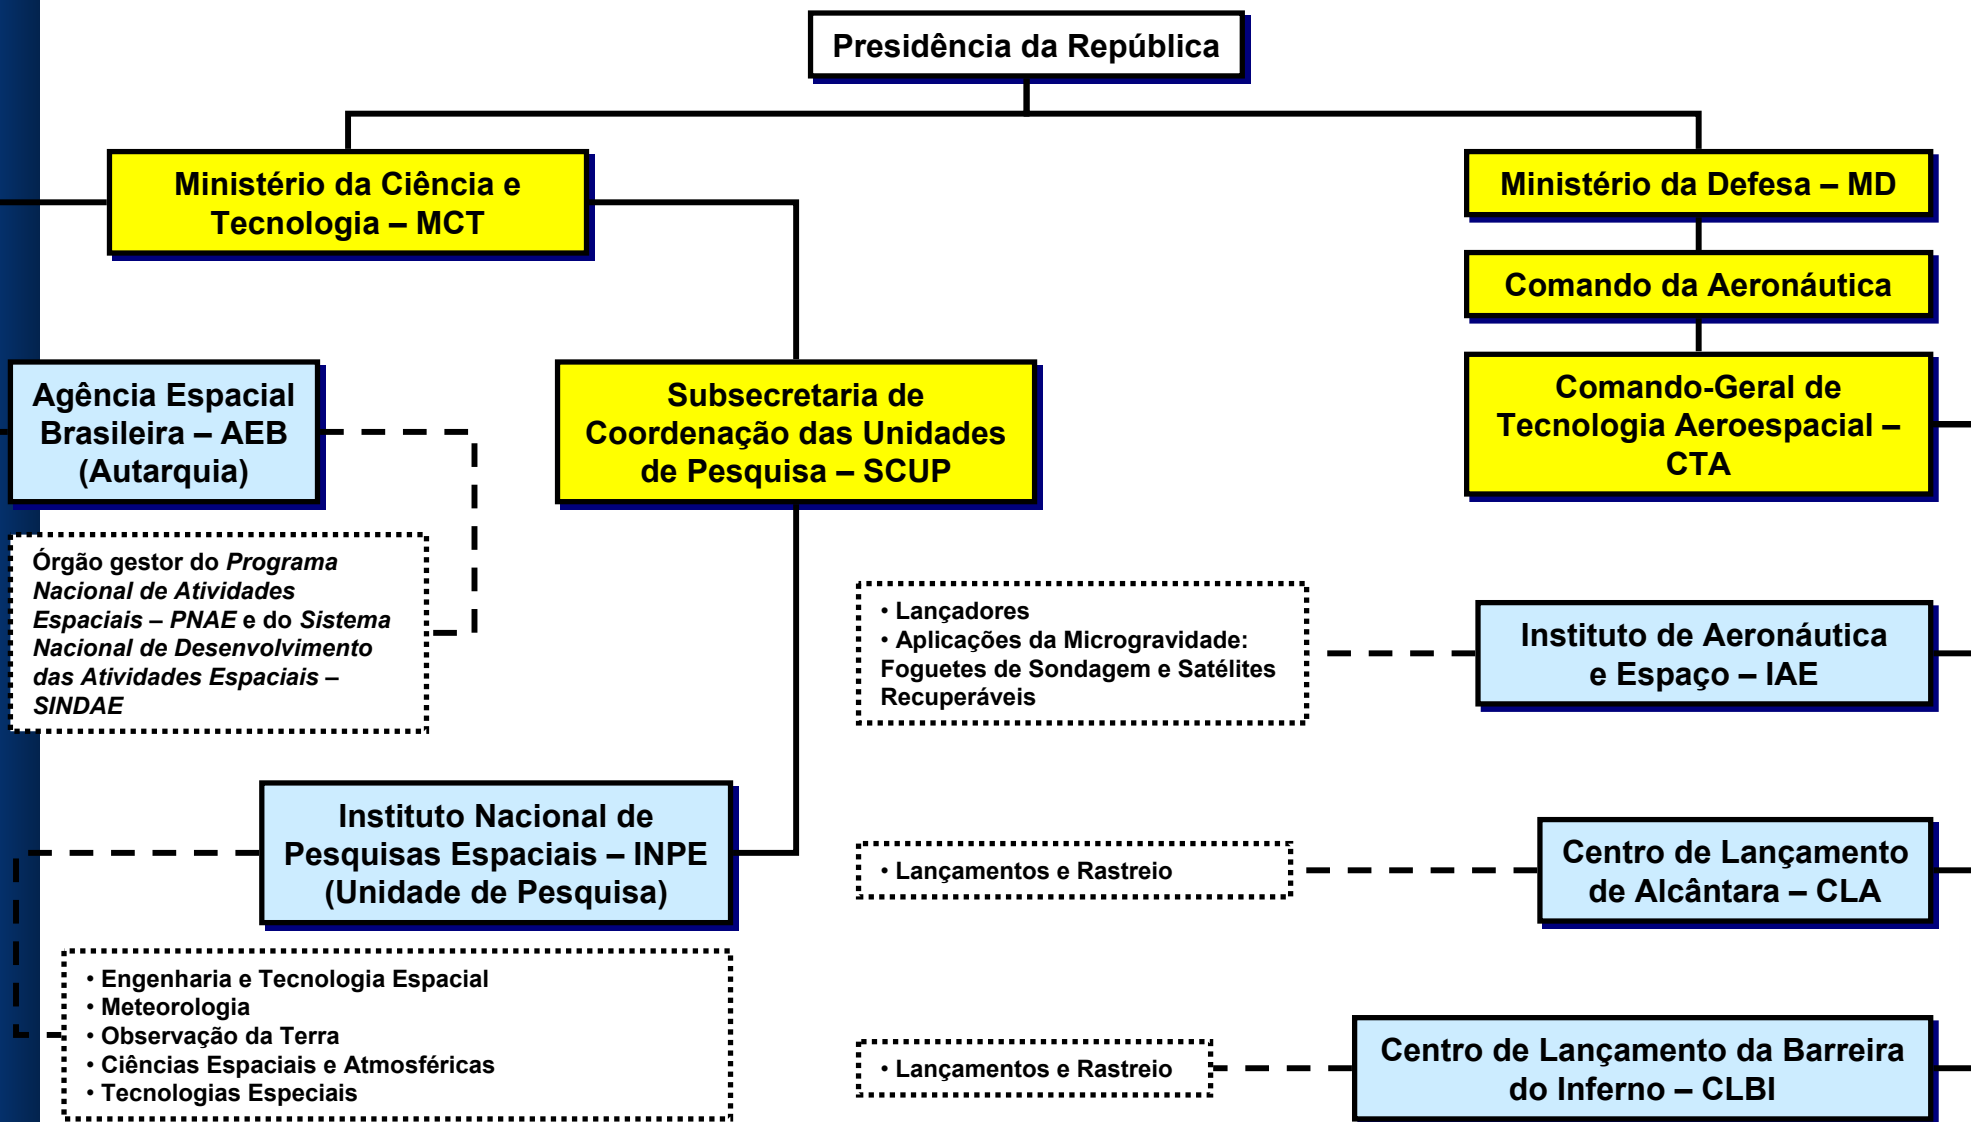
Presidência da República

Ministério da Ciência e Tecnologia – MCT

Ministério da Defesa – MD

Comando da Aeronáutica

Agência Espacial Brasileira – AEB (Autarquia)

Subsecretaria de Coordenação das Unidades de Pesquisa – SCUP

Comando-Geral de Tecnologia Aeroespacial – CTA

Órgão gestor do *Programa Nacional de Atividades Espaciais – PNAE* e do *Sistema Nacional de Desenvolvimento das Atividades Espaciais – SINDAE*

• Lançadores
• Aplicações da Microgravidade: Foguetes de Sondagem e Satélites Recuperáveis

Instituto de Aeronáutica e Espaço – IAE

Instituto Nacional de Pesquisas Espaciais – INPE (Unidade de Pesquisa)

• Lançamentos e Rastreio

Centro de Lançamento de Alcântara – CLA

• Engenharia e Tecnologia Espacial
• Meteorologia
• Observação da Terra
• Ciências Espaciais e Atmosféricas
• Tecnologias Especiais

• Lançamentos e Rastreio

Centro de Lançamento da Barreira do Inferno – CLBI